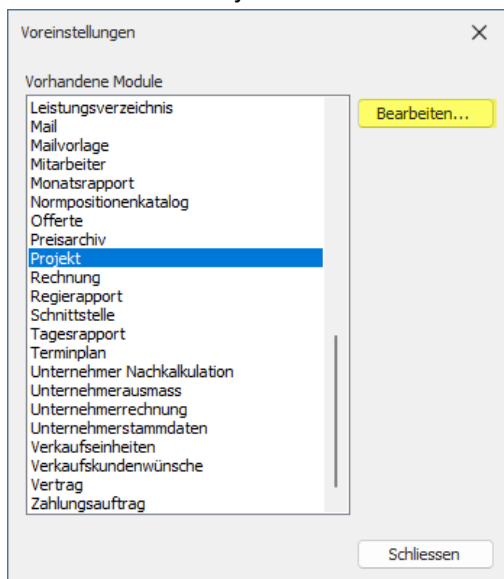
Voreinstellungen

×

Vorhandene Module

Leistungsverzeichnis
Mail
Mailvorlage
Mitarbeiter
Monatsrapport
Normpositionenkatalog
Offerte
Preisarchiv
Projekt
Rechnung
Regierapport
Schnittstelle
Tagesrapport
Terminplan
Unternehmer Nachkalkulation
Unternehmerausmass
Unternehmerrechnung
Unternehmerstammdaten
Verkaufseinheiten
Verkaufskundenwünsche
Vertrag
Zahlungsauftrag

Bearbeiten...

Schliessen